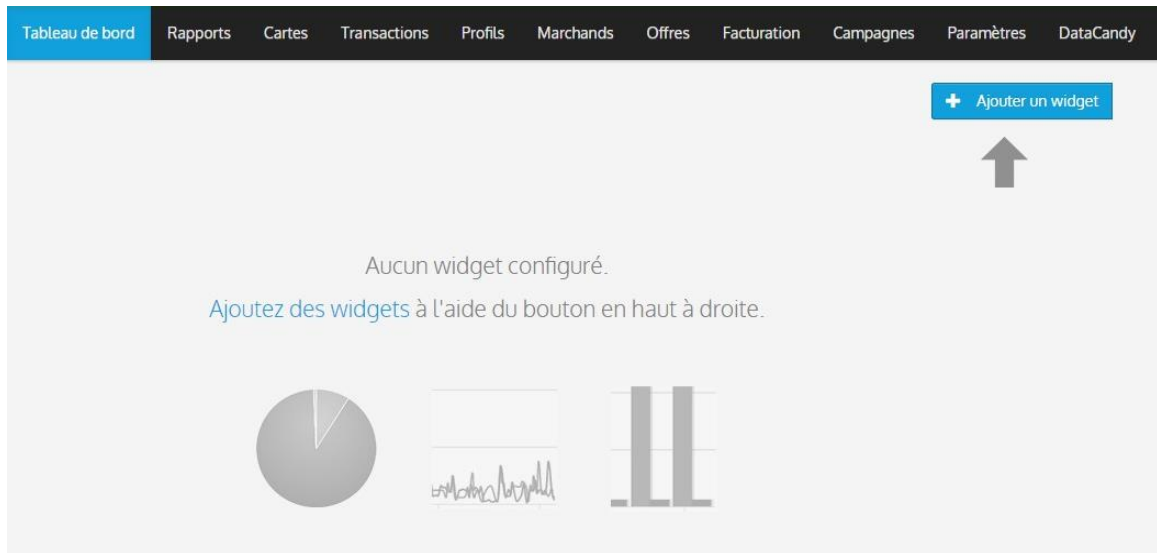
Tableau de bord Rapports Cartes Transactions Profils Marchands Offres Facturation Campagnes Paramètres DataCandy

+ Ajouter un widget

Aucun widget configuré.

Ajoutez des widgets à l'aide du bouton en haut à droite.